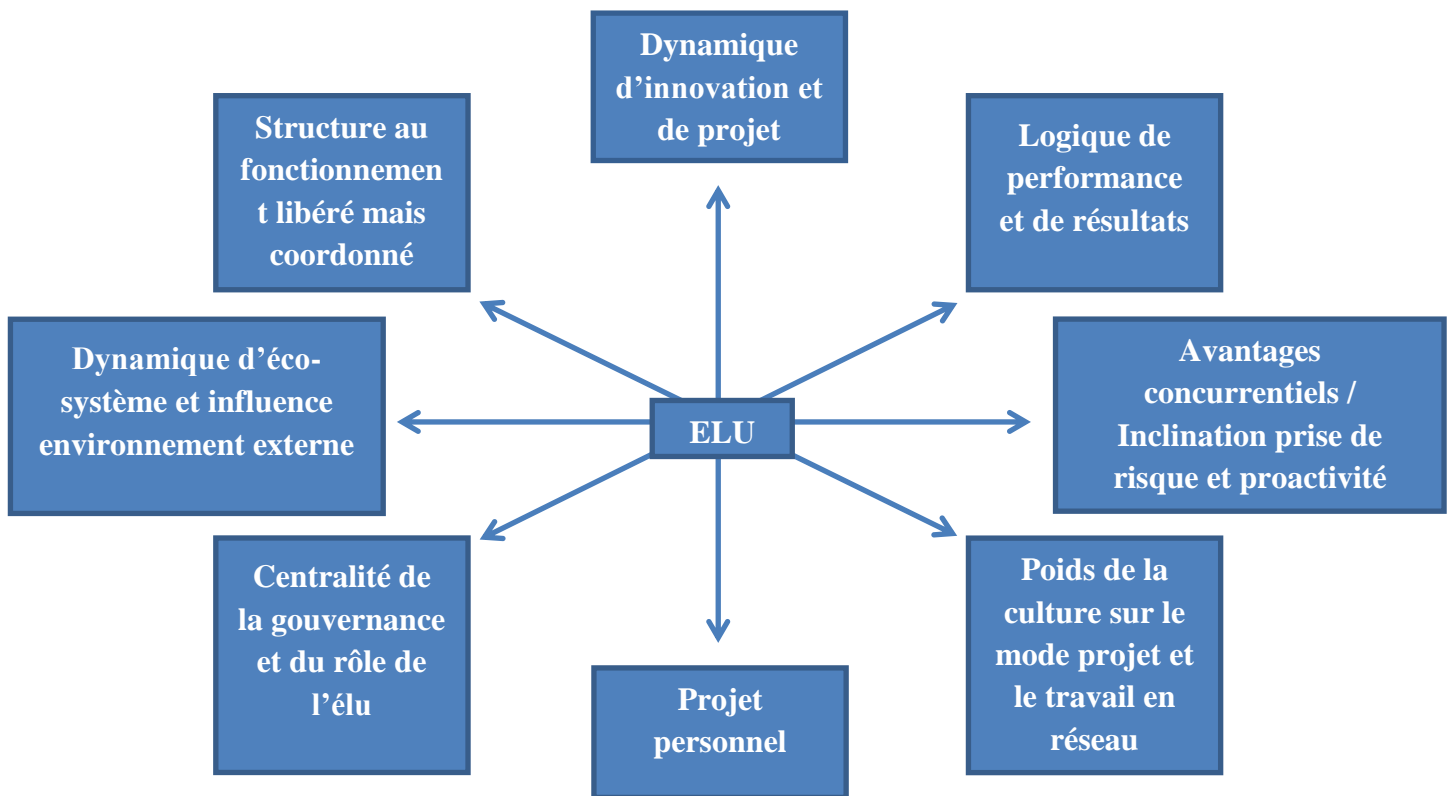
Dynamique d'innovation et de projet

Structure au fonctionnement libéré mais coordonné

Logique de performance et de résultats

Dynamique d'éco-système et influence environnement externe

ELU

Avantages concurrentiels / Inclination prise de risque et proactivité

Centralité de la gouvernance et du rôle de l'élu

Poids de la culture sur le mode projet et le travail en réseau

Projet personnel